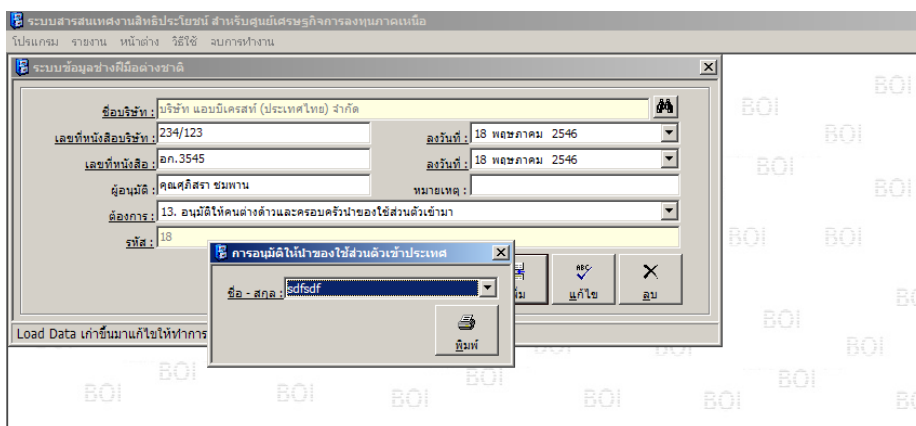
ระบบสารสนเทศงานสิทธิประโยชน์ สำหรับศูนย์เศรษฐกิจการลงทุนภาคเหนือ

โปรแกรม รายงาน หน้าต่าง วิธีใช้ จบการทำงาน

ระบบข้อมูลช่างฝีมือต่างชาติ

ชื่อบริษัท : บริษัท แอบบิเคชส์ (ประเทศไทย) จำกัด

เลขที่หนังสือบริษัท : 234/123

ลงวันที่ : 18 พฤษภาคม 2546

เลขที่หนังสือ : อก.3545

ลงวันที่ : 18 พฤษภาคม 2546

ผู้อนุมัติ : คุณศุภิสรา ชมพาน

หมายเหตุ :

ต้องการ : 13. อนุมัติให้คนต่างด้าวและครอบครัวนำของใช้ส่วนตัวเข้ามา

รหัส : 18

การอนุมัติให้นำของใช้ส่วนตัวเข้าประเทศ

ชื่อ - สกุล : sdfsdf

พิมพ์

เพิ่ม

แก้ไข

ลบ

Load Data เก่าขึ้นมาแก้ไขให้ทำการ

BOI BOI BOI BOI BOI BOI BOI BOI BOI BOI BOI BOI BOI BOI BOI BOI BOI BOI BOI